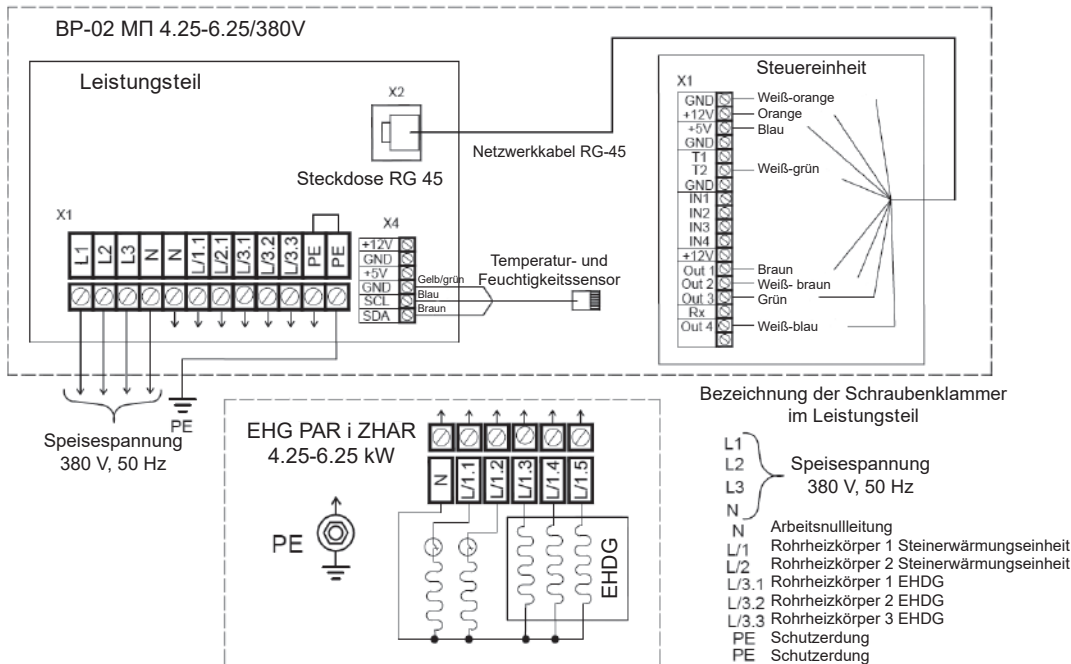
BP-02 МП 4.25-6.25/380V

Leistungsteil

X2

Steckdose RG 45

Netzwerkkabel RG-45

X1

L1 L2 L3 N N L/1.1 L/2.1 L/3.1 L/3.2 L/3.3 PE PE

X4

+12V
GND
+5V
GND
SCL
SDA

Gelb/grün
Blau
Braun

Temperatur- und Feuchtigkeitssensor

Steuereinheit

X1

GND
+12V
+5V
GND
T1
T2
GND
IN1
IN2
IN3
IN4
+12V
Out 1
Out 2
Out 3
Rx
Out 4

Weiß-orange
Orange
Blau
Weiß-grün
Braun
Weiß- braun
Grün
Weiß-blau

PE

Speisespannung
380 V, 50 Hz

EHG PAR i ZHAR
4.25-6.25 kW

N L/1.1 L/1.2 L/1.3 L/1.4 L/1.5

EHDG

PE

Bezeichnung der Schraubenklammer im Leistungsteil

L1
L2
L3
N

Speisespannung
380 V, 50 Hz

N Arbeitsnullleitung
L/1 Rohrheizkörper 1 Steinerwärmungseinheit
L/2 Rohrheizkörper 2 Steinerwärmungseinheit
L/3.1 Rohrheizkörper 1 EHDG
L/3.2 Rohrheizkörper 2 EHDG
L/3.3 Rohrheizkörper 3 EHDG
PE Schutzerdung
PE Schutzerdung